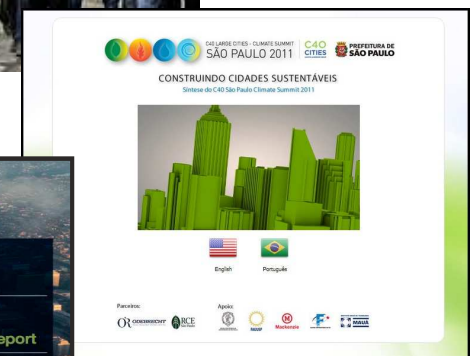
C40 LARGE CITIES - CLIMATE SUMMIT
SÃO PAULO 2011
C40 CITIES
PREFEITURA DE SÃO PAULO

CONSTRUINDO CIDADES SUSTENTÁVEIS
Síntese do C40 São Paulo Climate Summit 2011

English
Português

Parceiros:
ODEBRECHT
RCE

Apoio:
Mackenzie
MAUÁ

eport